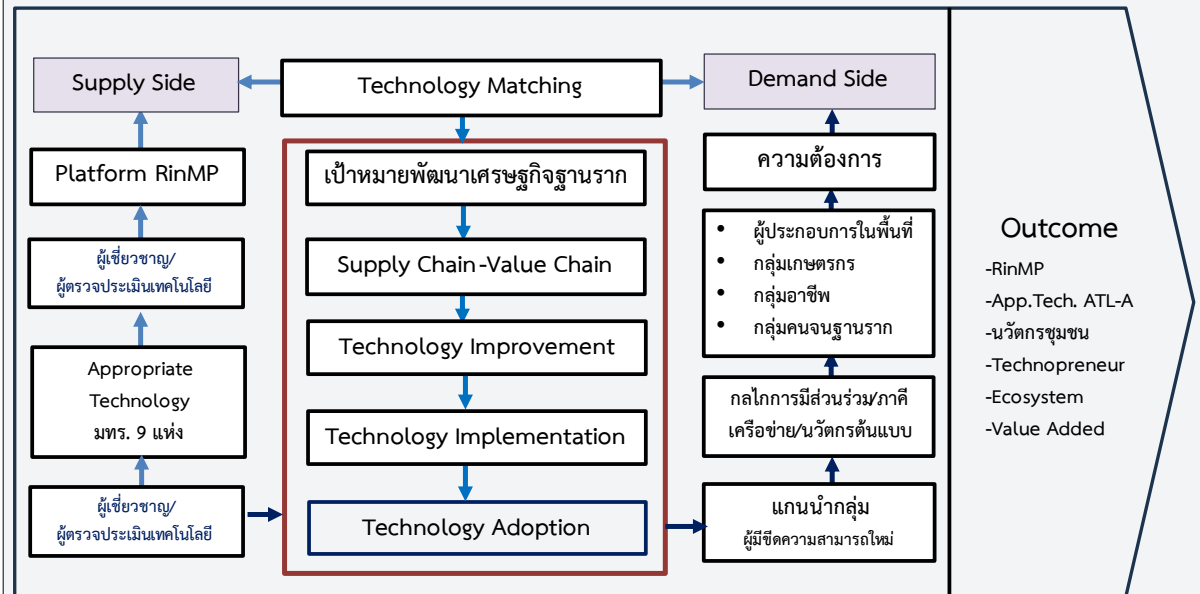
Supply Side

Technology Matching

Demand Side

Platform RinMP

ผู้เชี่ยวชาญ/ ผู้ตรวจประเมินเทคโนโลยี

Appropriate Technology มทร. 9 แห่ง

ผู้เชี่ยวชาญ/ ผู้ตรวจประเมินเทคโนโลยี

เป้าหมายพัฒนาเศรษฐกิจฐานราก

Supply Chain-Value Chain

Technology Improvement

Technology Implementation

Technology Adoption

ความต้องการ

- ผู้ประกอบการในพื้นที่
- กลุ่มเกษตรกร
- กลุ่มอาชีพ
- กลุ่มคนจนฐานราก

กลไกการมีส่วนร่วม/ภาคีเครือข่าย/นวัตกรต้นแบบ

แกนนำกลุ่ม
ผู้มีขีดความสามารถใหม่

Outcome
-RinMP
-App.Tech. ATL-A
-นวัตกรชุมชน
-Technopreneur
-Ecosystem
-Value Added